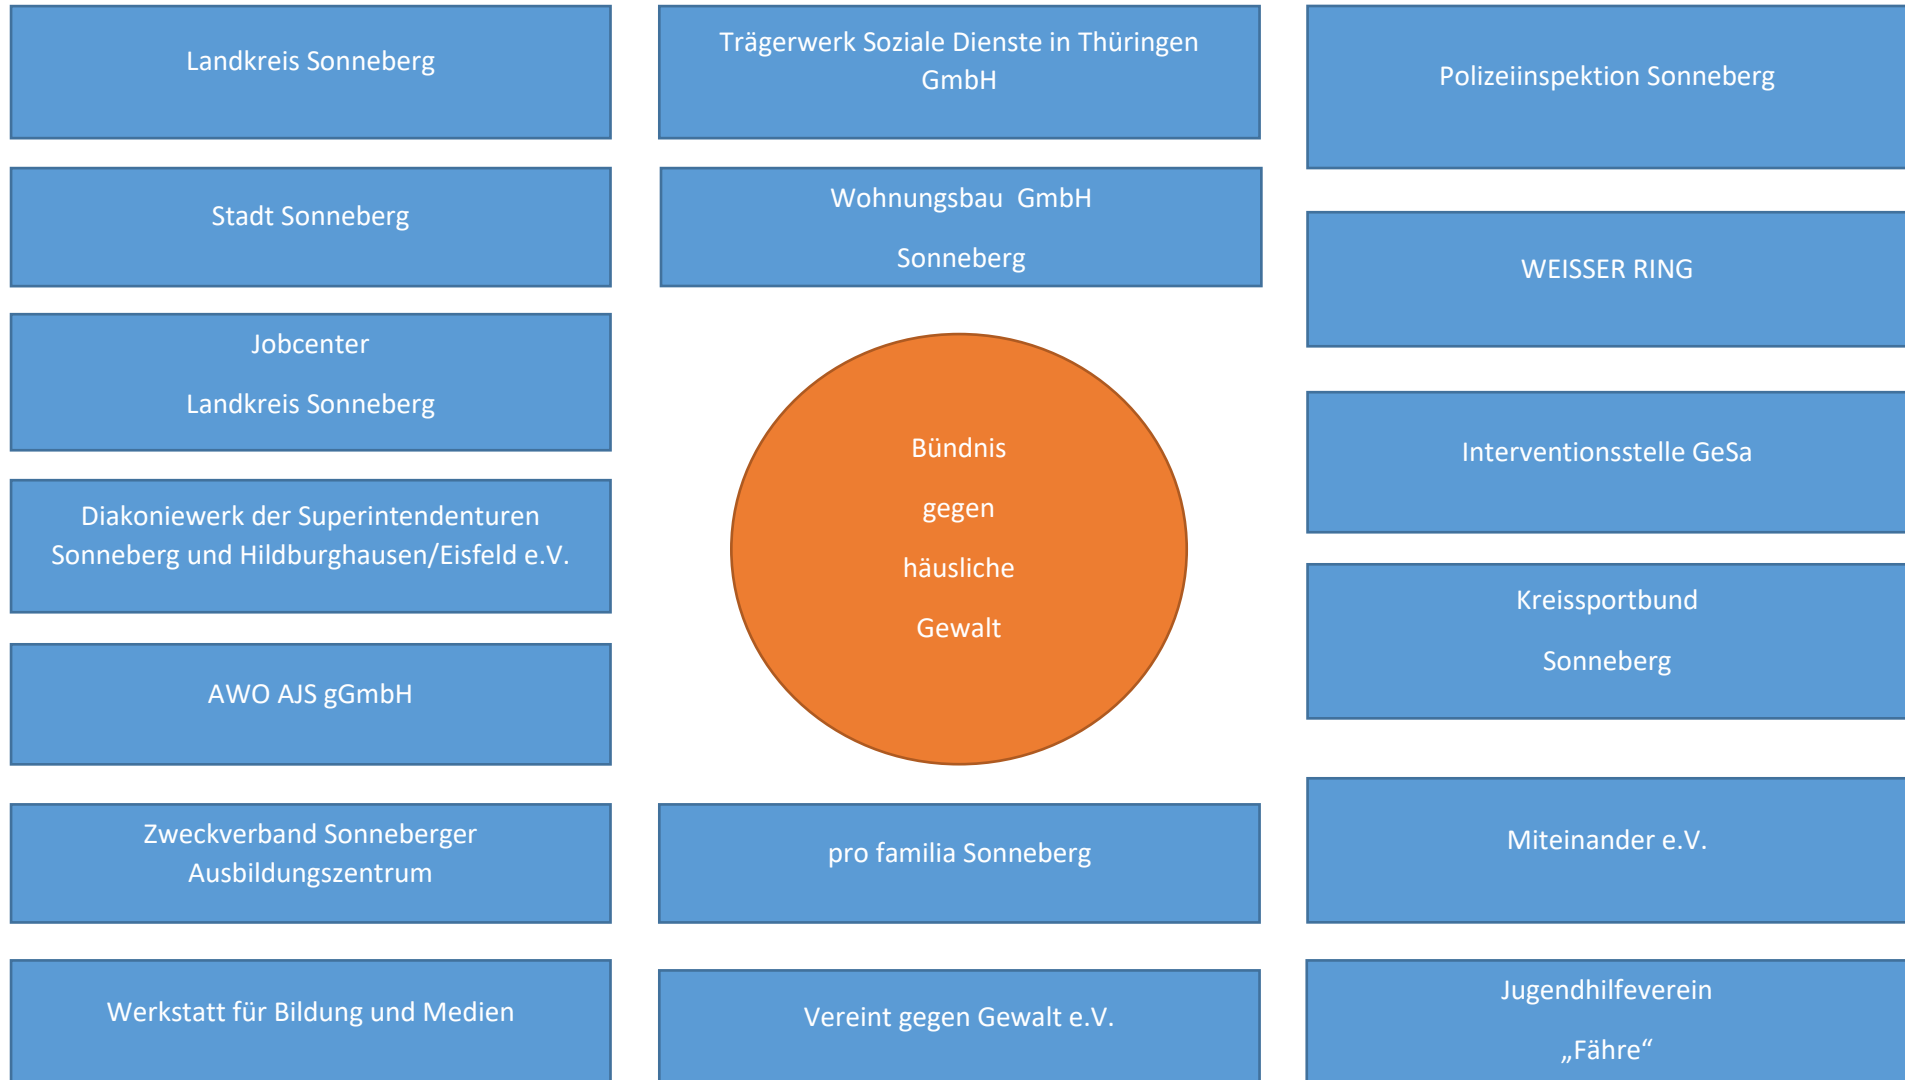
Landkreis Sonneberg

Trägerwerk Soziale Dienste in Thüringen GmbH

Polizeiinspektion Sonneberg

Stadt Sonneberg

Wohnungsbau GmbH

Sonneberg

WEISSER RING

Jobcenter

Landkreis Sonneberg

Bündnis

gegen

häusliche

Gewalt

Interventionsstelle GeSa

Diakoniewerk der Superintendenturen Sonneberg und Hildburghausen/Eisfeld e.V.

Kreissportbund

Sonneberg

AWO AJS gGmbH

Zweckverband Sonneberger Ausbildungszentrum

pro familia Sonneberg

Miteinander e.V.

Werkstatt für Bildung und Medien

Vereint gegen Gewalt e.V.

Jugendhilfeverein

„Fähre“